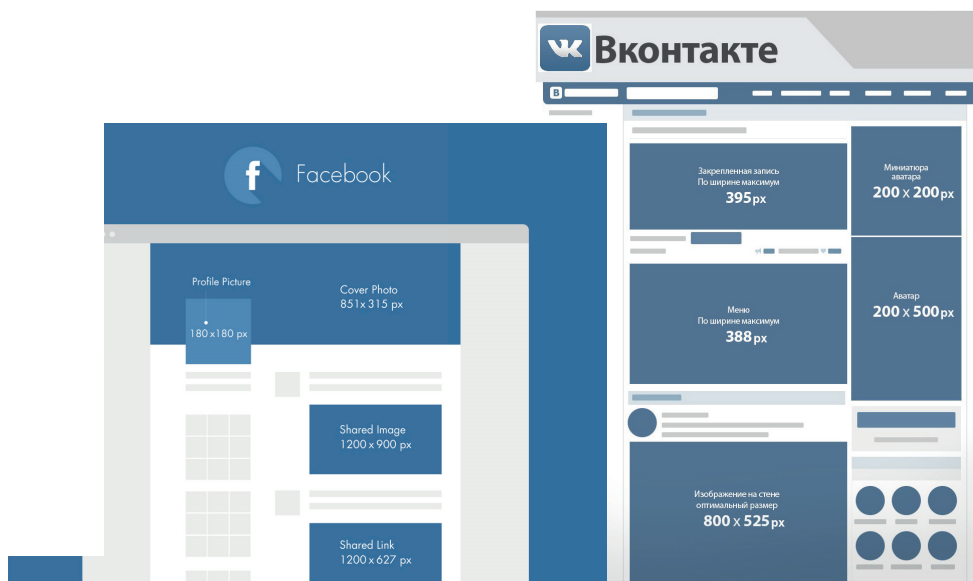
Вконтакте

Закрепленная запись
По ширине максимум
395px

Миниатюра
аватара
200 x 200px

Меню
По ширине максимум
388px

Аватар
200 x 500px

Изображение на стене
оптимальный размер
800 x 525px

Facebook

Profile Picture
180 x 180 px

Cover Photo
851 x 315 px

Shared Image
1200 x 900 px

Shared Link
1200 x 627 px